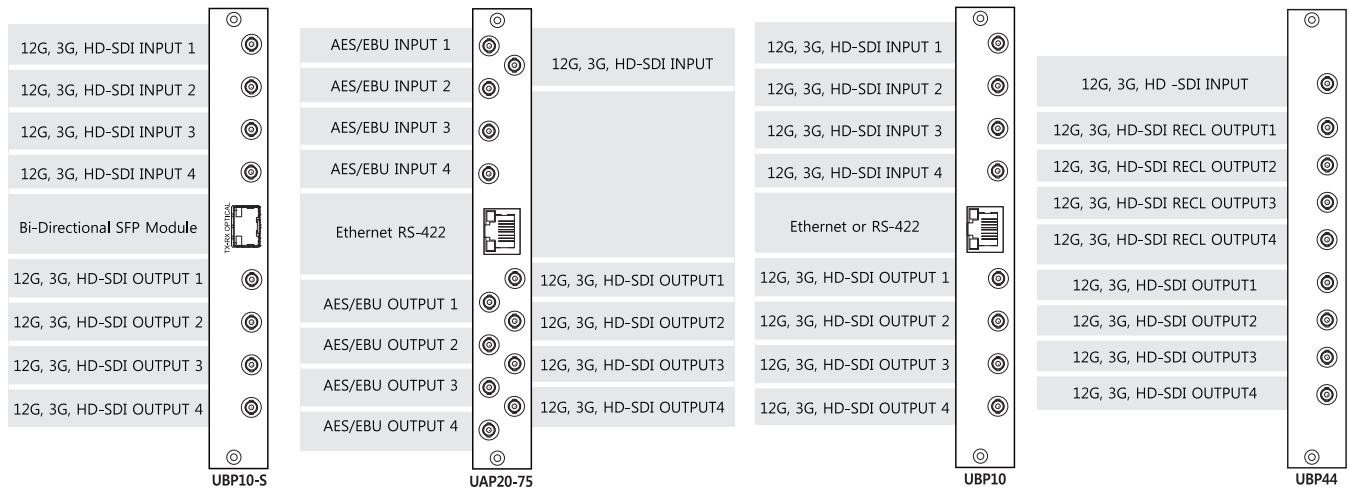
12G, 3G, HD-SDI INPUT 1
12G, 3G, HD-SDI INPUT 2
12G, 3G, HD-SDI INPUT 3
12G, 3G, HD-SDI INPUT 4
Bi-Directional SFP Module
TX-RX OPTICAL
12G, 3G, HD-SDI OUTPUT 1
12G, 3G, HD-SDI OUTPUT 2
12G, 3G, HD-SDI OUTPUT 3
12G, 3G, HD-SDI OUTPUT 4
UBP10-S

AES/EBU INPUT 1
12G, 3G, HD-SDI INPUT
AES/EBU INPUT 2
AES/EBU INPUT 3
AES/EBU INPUT 4
Ethernet RS-422
12G, 3G, HD-SDI OUTPUT1
AES/EBU OUTPUT 1
12G, 3G, HD-SDI OUTPUT2
AES/EBU OUTPUT 2
12G, 3G, HD-SDI OUTPUT3
AES/EBU OUTPUT 3
12G, 3G, HD-SDI OUTPUT4
AES/EBU OUTPUT 4
UAP20-75

12G, 3G, HD-SDI INPUT 1
12G, 3G, HD-SDI INPUT 2
12G, 3G, HD-SDI INPUT 3
12G, 3G, HD-SDI INPUT 4
Ethernet or RS-422
12G, 3G, HD-SDI OUTPUT 1
12G, 3G, HD-SDI OUTPUT 2
12G, 3G, HD-SDI OUTPUT 3
12G, 3G, HD-SDI OUTPUT 4
UBP10

12G, 3G, HD -SDI INPUT
12G, 3G, HD-SDI RECL OUTPUT1
12G, 3G, HD-SDI RECL OUTPUT2
12G, 3G, HD-SDI RECL OUTPUT3
12G, 3G, HD-SDI RECL OUTPUT4
12G, 3G, HD-SDI OUTPUT1
12G, 3G, HD-SDI OUTPUT2
12G, 3G, HD-SDI OUTPUT3
12G, 3G, HD-SDI OUTPUT4
UBP44